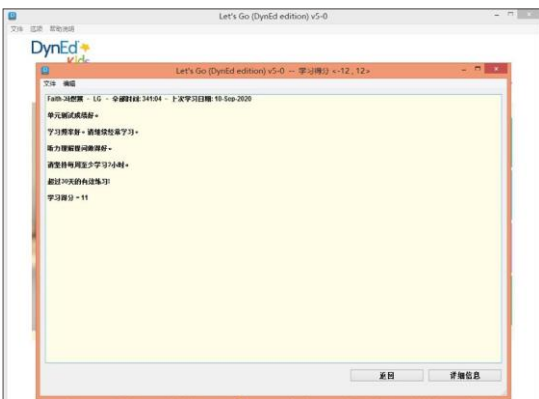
Let's Go (DynEd edition) v5-0

文件 选项 帮助说明

DynEd Kids

Let's Go (DynEd edition) v5-0 -- 学习得分 <-12 , 12>

文件 编辑

Faith-冯熙源 - LG - 全部时间: 341:04 - 上次学习日期: 10-Sep-2020

单元测试成绩好。

学习频率好。请继续经常学习。

听力理解提问做得好。

请坚持每周至少学习2小时。

超过30天的有效练习!

学习得分 = 11

返回

详细信息